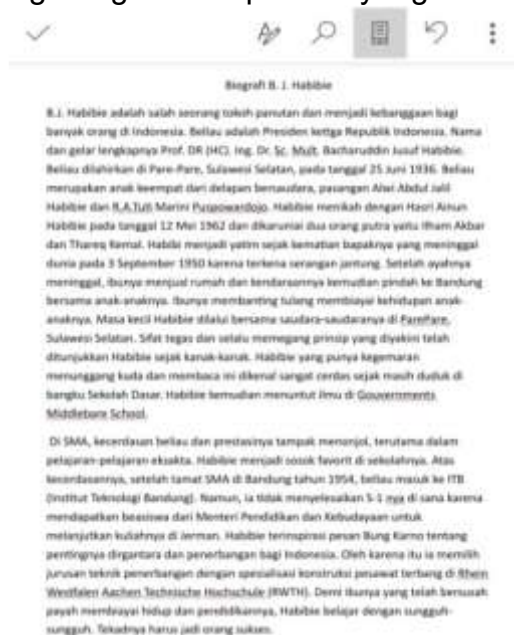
Biografi B. J. Habibie

B.J. Habibie adalah salah seorang tokoh panutan dan menjadi kebanggaan bagi banyak orang di Indonesia. Beliau adalah Presiden ketiga Republik Indonesia. Nama dan gelar lengkapnya Prof. DR (HC). Ing. Dr. Sc. Mult. Bacharuddin Jusuf Habibie. Beliau dilahirkan di Pare-Pare, Sulawesi Selatan, pada tanggal 25 Juni 1936. Beliau merupakan anak keempat dari delapan bersaudara, pasangan Alwi Abdul Jalil Habibie dan R.A.Tuti Marini Puspowardojo. Habibie menikah dengan Hasri Ainun Habibie pada tanggal 12 Mei 1962 dan dikaruniai dua orang putra yaitu Ilham Akbar dan Thareq Kemal. Habibie menjadi yatim sejak kematian bapaknya yang meninggal dunia pada 3 September 1950 karena terkena serangan jantung. Setelah ayahnya meninggal, ibunya menjual rumah dan kendaraannya kemudian pindah ke Bandung bersama anak-anaknya. Ibunya membanting tulang membiayai kehidupan anak-anaknya. Masa kecil Habibie dilalui bersama saudara-saudaranya di ParePare, Sulawesi Selatan. Sifat tegas dan selalu memegang prinsip yang diyakini telah ditunjukkan Habibie sejak kanak-kanak. Habibie yang punya kegemaran menunggang kuda dan membaca ini dikenal sangat cerdas sejak masih duduk di bangku Sekolah Dasar. Habibie kemudian menuntut ilmu di Gouvernments Middlebare School.

Di SMA, kecerdasan beliau dan prestasinya tampak menonjol, terutama dalam pelajaran-pelajaran eksakta. Habibie menjadi sosok favorit di sekolahnya. Atas kecerdasannya, setelah tamat SMA di Bandung tahun 1954, beliau masuk ke ITB (Institut Teknologi Bandung). Namun, ia tidak menyelesaikan S-1 nya di sana karena mendapatkan beasiswa dari Menteri Pendidikan dan Kebudayaan untuk melanjutkan kuliahnya di Jerman. Habibie terinspirasi pesan Bung Karno tentang pentingnya dirgantara dan penerbangan bagi Indonesia. Oleh karena itu ia memilih jurusan teknik penerbangan dengan spesialisasi konstruksi pesawat terbang di Rhein Westfalen Aachen Technische Hochschule (RWTH). Demi ibunya yang telah bersusah payah membiayai hidup dan pendidikannya, Habibie belajar dengan sungguh-sungguh. Tekadnya harus jadi orang sukses.